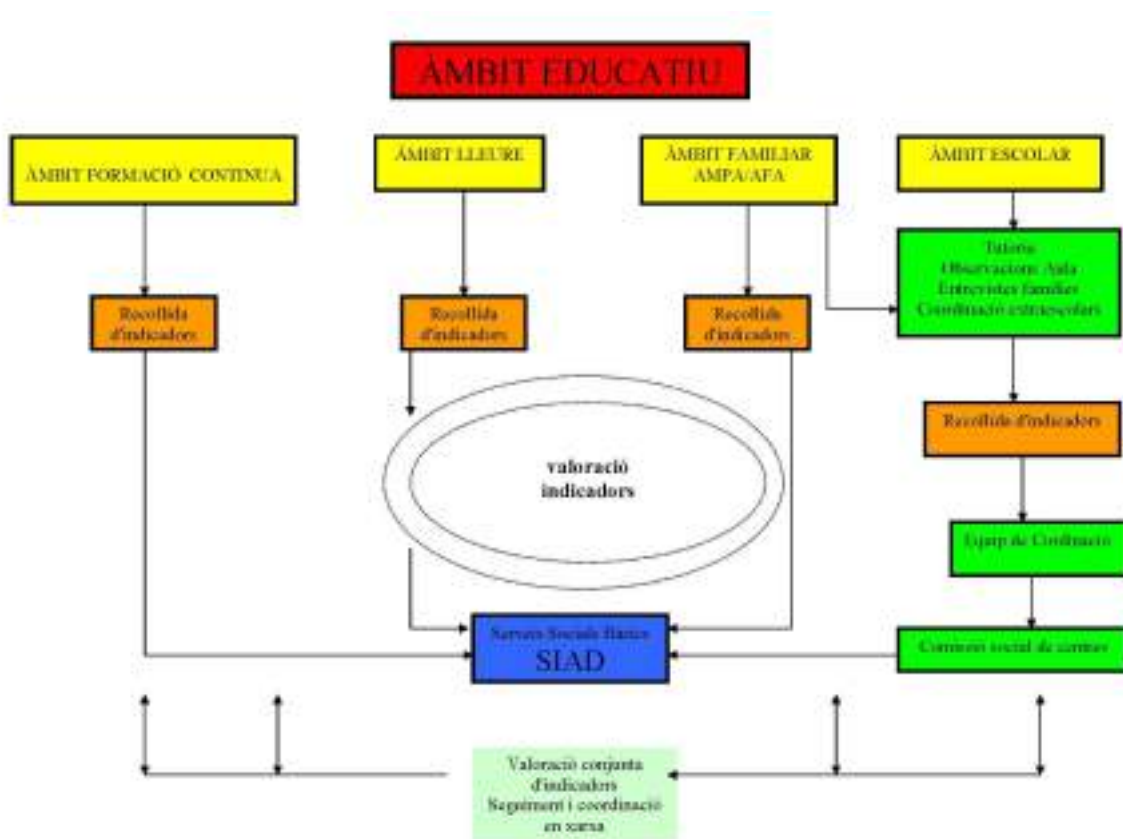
ÀMBIT EDUCATIU

ÀMBIT FORMACIÓ CONTINUA

ÀMBIT LLEURE

ÀMBIT FAMILIAR AMPA/AFA

ÀMBIT ESCOLAR

Tutoria
Observacions Aula
Entrevistes familiars
Coordinació extraescolars

Recollida d'indicadors

Recollida d'indicadors

Recollida d'indicadors

Recollida d'indicadors

valoració indicadors

Equip de Coordinació

Serveis Socials Bàsics
SIAD

Comissió social de centres

Valoració conjunta d'indicadors
Seguiment i coordinació en xarxa